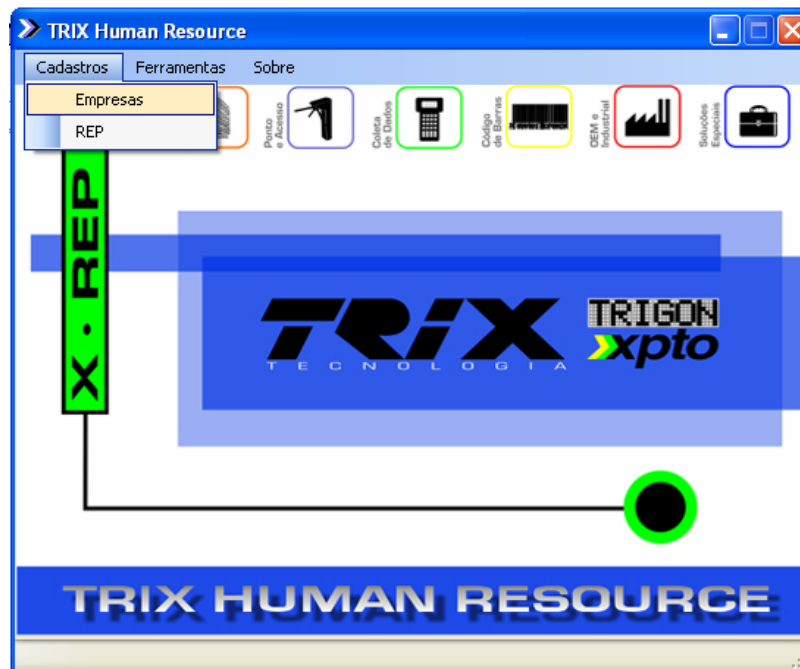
TRIX Human Resource

Cadastros Ferramentas Sobre

Empresas
REP

Ponto e Acesso
Coleta de Dados
Código de Barras
OEM e Industrial
Soluções Especiais

X - REP

TRIX
TECNOLOGIA

TRIGON
xpto

TRIX HUMAN RESOURCE